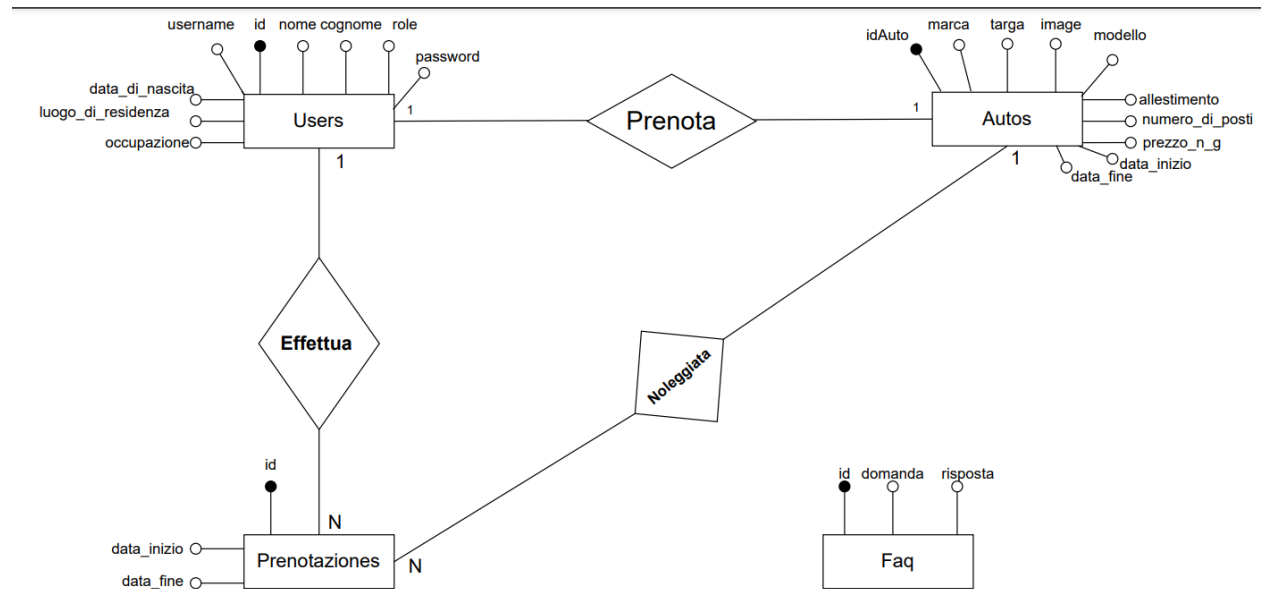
username
id
nome
cognome
role
password
data_di_nascita
luogo_di_residenza
occupazione
Users
1
1
Prenota
1
idAuto
marca
targa
image
modello
Autos
allestimento
numero_di_posti
prezzo_n_g
data_inizio
data_fine
1
Effettua
Noleggiata
id
N
Prenotazioni
N
data_inizio
data_fine
id
domanda
risposta
Faq